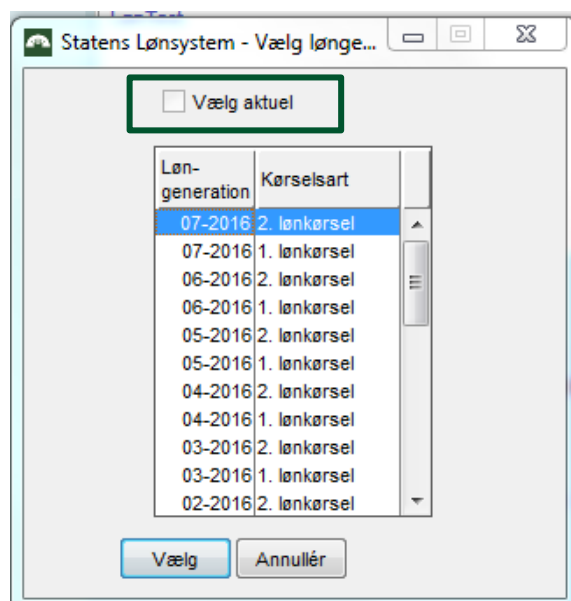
Statens Lønsystem - Vælg lønge...

Vælg aktuel

| Løn-generation | Kørselsart |
|---|---|
| 07-2016 | 2. lønkørsel |
| 07-2016 | 1. lønkørsel |
| 06-2016 | 2. lønkørsel |
| 06-2016 | 1. lønkørsel |
| 05-2016 | 2. lønkørsel |
| 05-2016 | 1. lønkørsel |
| 04-2016 | 2. lønkørsel |
| 04-2016 | 1. lønkørsel |
| 03-2016 | 2. lønkørsel |
| 03-2016 | 1. lønkørsel |
| 02-2016 | 2. lønkørsel |

Vælg Annullér